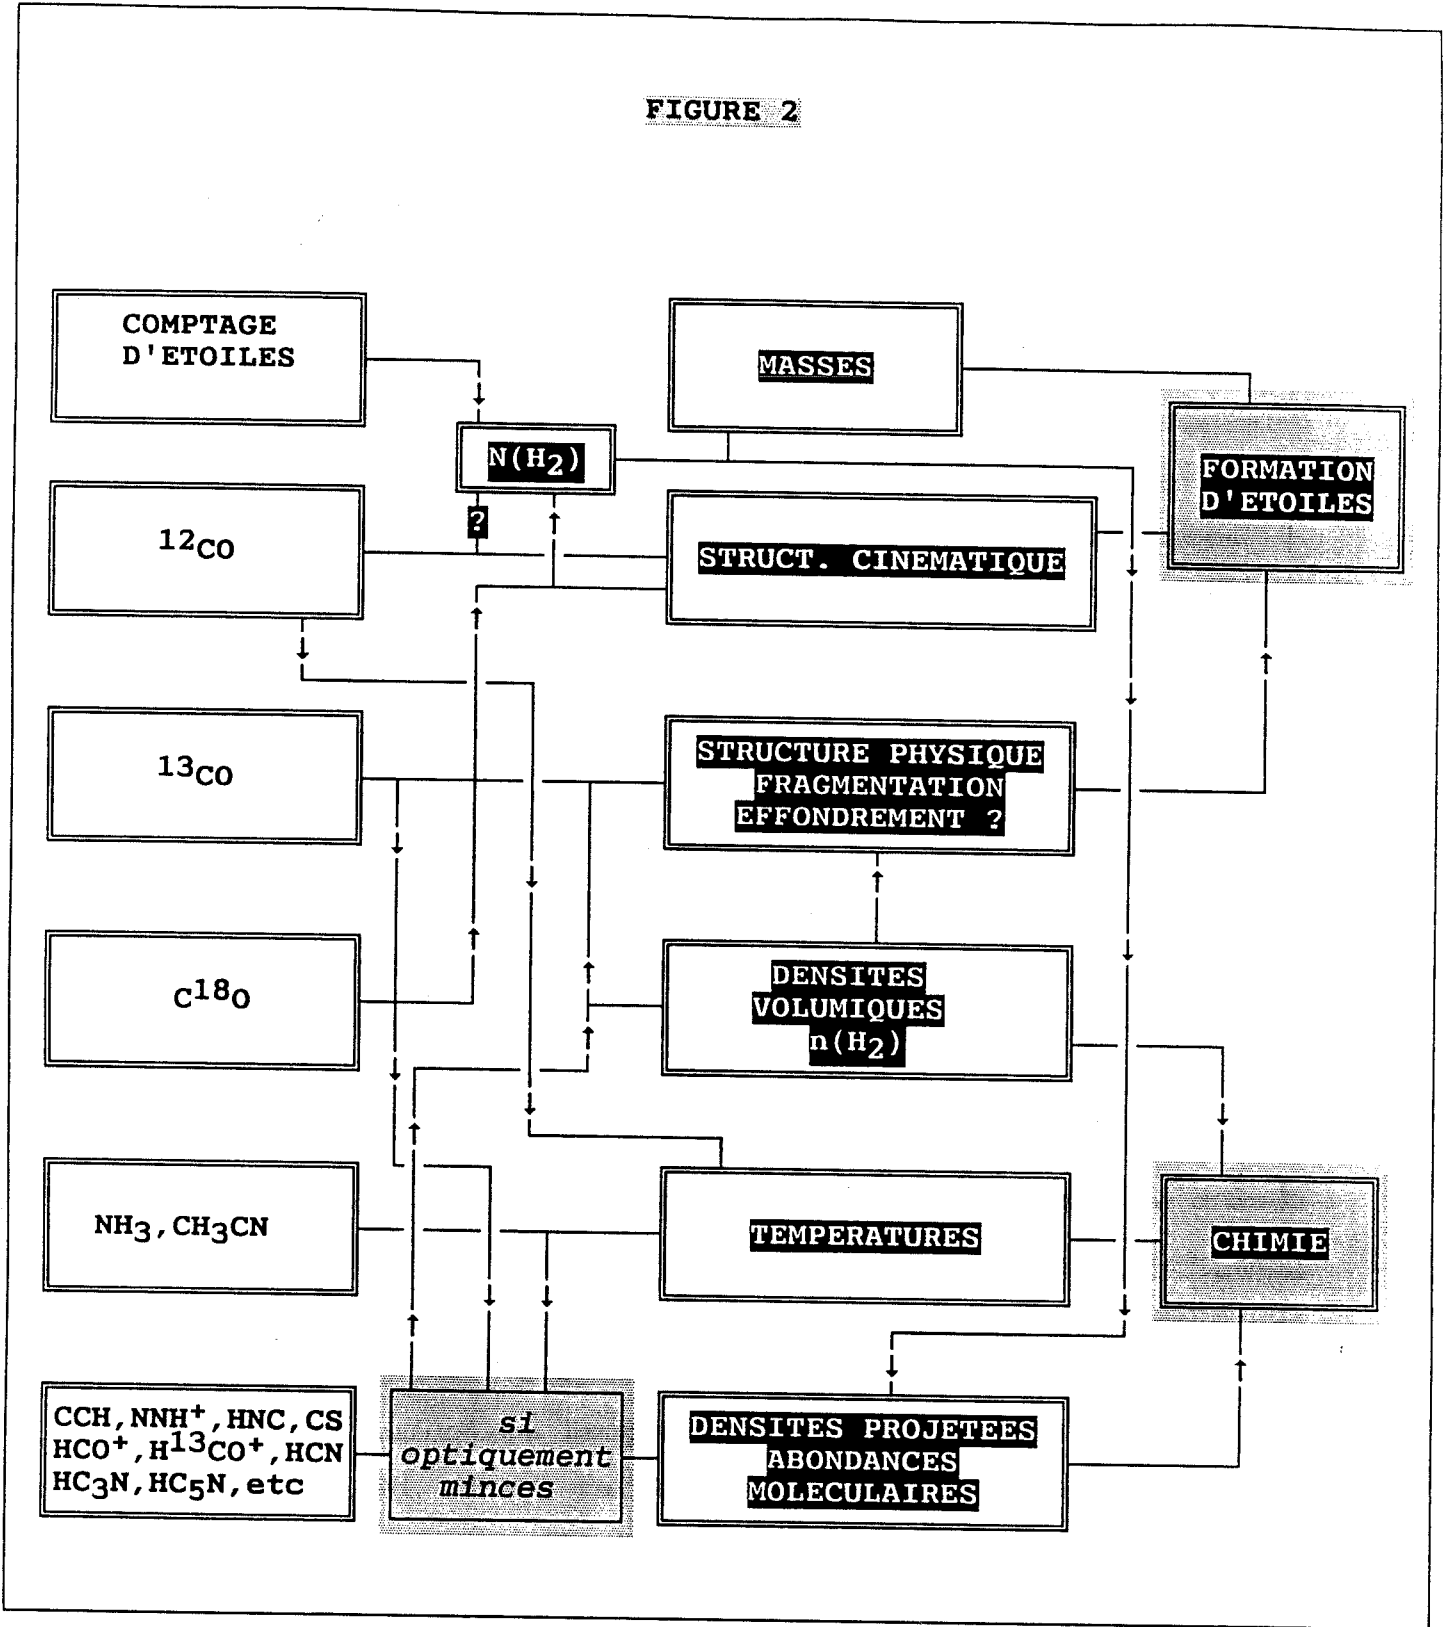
FIGURE 2

COMPTAGE D'ETOILES

MASSES

$N(H_2)$

FORMATION D'ETOILES

?

$^{12}CO$

STRUCT. CINEMATIQUE

$^{13}CO$

STRUCTURE PHYSIQUE FRAGMENTATION EFFONDREMENT ?

$C^{18}O$

DENSITES VOLUMIQUES $n(H_2)$

$NH_3, CH_3CN$

TEMPERATURES

CHIMIE

$CCH, NNH^+, HNC, CS$ $HCO^+, H^{13}CO^+, HCN$ $HC_3N, HC_5N$, etc

si optiquement minces

DENSITES PROJETEES ABONDANCES MOLECULAIRES